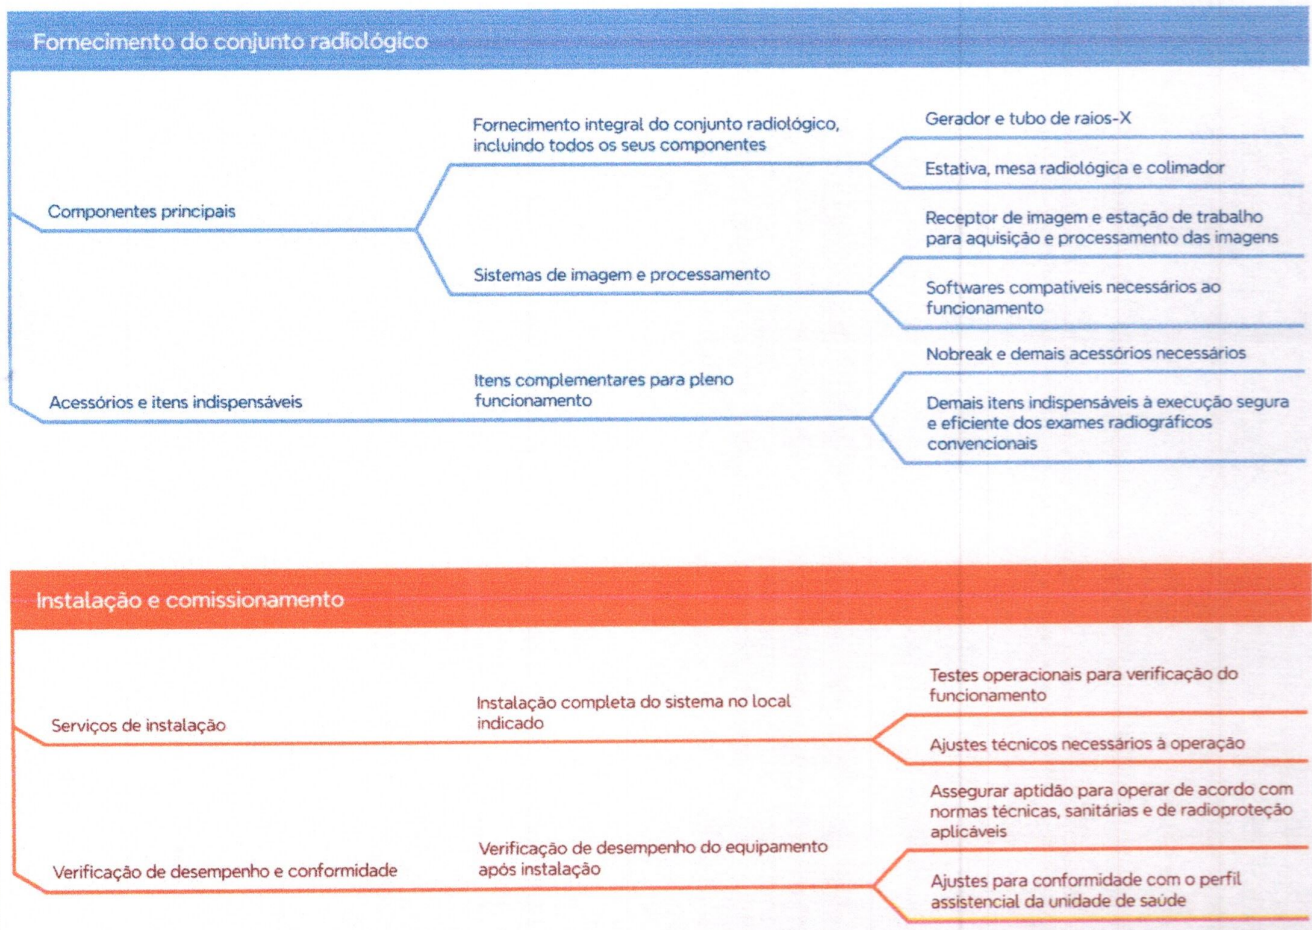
Fornecimento do conjunto radiológico

Componentes principais

Fornecimento integral do conjunto radiológico, incluindo todos os seus componentes

Gerador e tubo de raios-X

Estativa, mesa radiológica e colimador

Sistemas de imagem e processamento

Receptor de imagem e estação de trabalho para aquisição e processamento das imagens

Softwares compatíveis necessários ao funcionamento

Acessórios e itens indispensáveis

Itens complementares para pleno funcionamento

Nobreak e demais acessórios necessários

Demais itens indispensáveis à execução segura e eficiente dos exames radiográficos convencionais

Instalação e comissionamento

Serviços de instalação

Instalação completa do sistema no local indicado

Testes operacionais para verificação do funcionamento

Ajustes técnicos necessários à operação

Verificação de desempenho e conformidade

Verificação de desempenho do equipamento após instalação

Assegurar aptidão para operar de acordo com normas técnicas, sanitárias e de radioproteção aplicáveis

Ajustes para conformidade com o perfil assistencial da unidade de saúde